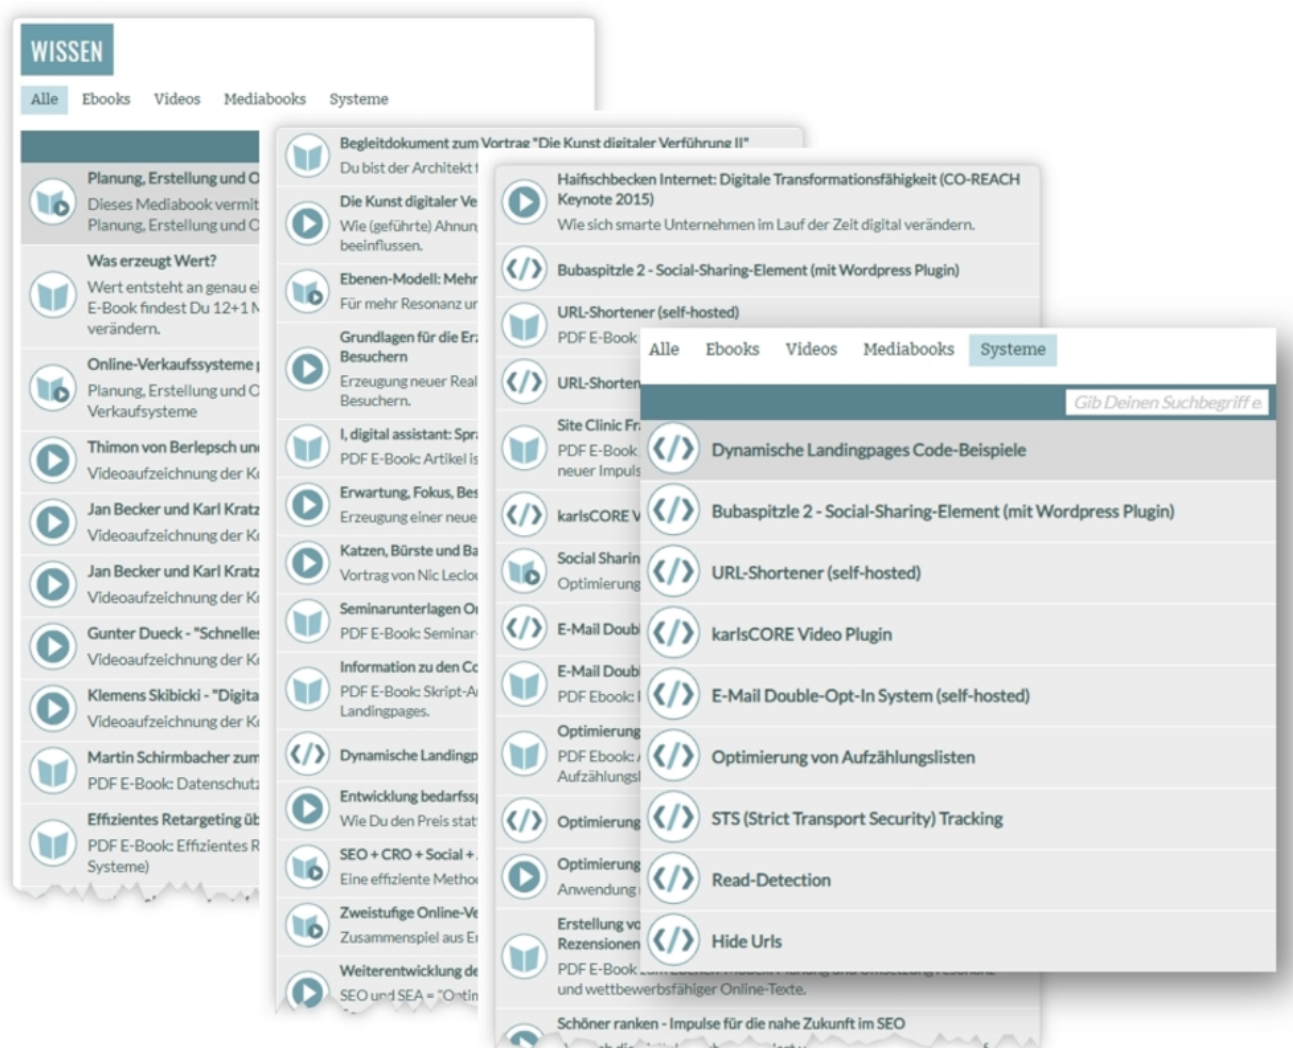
WISSEN

Alle Ebooks Videos Mediabooks Systeme

Planung, Erstellung und O
Dieses Mediabook vermit
Planung, Erstellung und O

Was erzeugt Wert?
Wert entsteht an genau ei
E-Book findest Du 12+1 N
verändern.

Online-Verkaufssysteme p
Planung, Erstellung und O
Verkaufsysteme

Thimon von Berlepsch un
Videoaufzeichnung der K

Jan Becker und Karl Kratz
Videoaufzeichnung der K

Jan Becker und Karl Kratz
Videoaufzeichnung der K

Gunter Dueck - "Schnelle
Videoaufzeichnung der K

Klemens Skibicki - "Digita
Videoaufzeichnung der K

Martin Schirmbacher zum
PDF E-Book: Datenschutz

Effizientes Retargeting üb
PDF E-Book: Effizientes R
Systeme)

Begleitdokument zum Vortrag "Die Kunst digitaler Verführung II"
Du bist der Architekt

Die Kunst digitaler Ve
Wie (geführte) Ahnun
beeinflussen.

Ebenen-Modell: Mehr
Für mehr Resonanz ur

Grundlagen für die Er
Besuchern
Erzeugung neuer Real
Besuchern.

I, digital assistant: Spr
PDF E-Book: Artikel is

Erwartung, Fokus, Bes
Erzeugung einer neue

Katzen, Bürste und Ba
Vortrag von Nic Leclo

Seminarunterlagen O
PDF E-Book: Seminar

Information zu den C
PDF E-Book: Skript-A
Landingpages.

Dynamische Landingp

Entwicklung bedarfss
Wie Du den Preis stat

SEO + CRO + Social +
Eine effiziente Metho

Zweistufige Online-Ve
Zusammenspiel aus E

Weiterentwicklung de
SEO und SEA = "Optim

Haifischbecken Internet: Digitale Transformationsfähigkeit (CO-REACH Keynote 2015)
Wie sich smarte Unternehmen im Lauf der Zeit digital verändern.

Bubaspitzle 2 - Social-Sharing-Element (mit Wordpress Plugin)

URL-Shortener (self-hosted)
PDF E-Book

URL-Shorten

Site Clinic Fr
PDF E-Book
neuer Impuls

karlsCORE V

Social Sharin
Optimierung

E-Mail Doub

E-Mail Doub
PDF Ebook:

Optimierung
PDF Ebook:
Aufzählungsl

Optimierung

Optimierung
Anwendung

Erstellung vo
Rezensionen
PDF E-Book
und wettbewerbsfähiger Online-Texte.

Schöner ranken - Impulse für die nahe Zukunft im SEO

Alle Ebooks Videos Mediabooks Systeme

Gib Deinen Suchbegriff e

Dynamische Landingpages Code-Beispiele

Bubaspitzle 2 - Social-Sharing-Element (mit Wordpress Plugin)

URL-Shortener (self-hosted)

karlsCORE Video Plugin

E-Mail Double-Opt-In System (self-hosted)

Optimierung von Aufzählungslisten

STS (Strict Transport Security) Tracking

Read-Detection

Hide Urls